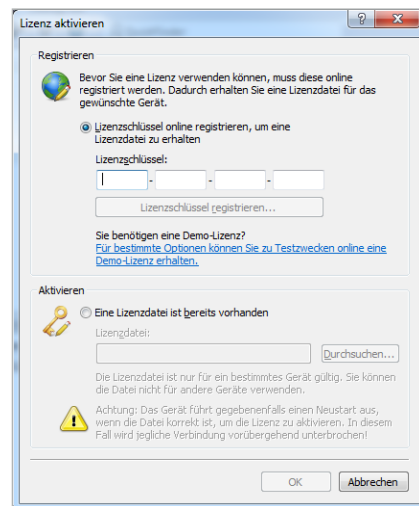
Lizenz aktivieren

?

Registrieren

Bevor Sie eine Lizenz verwenden können, muss diese online registriert werden. Dadurch erhalten Sie eine Lizenzdatei für das gewünschte Gerät.

Lizenzschlüssel online registrieren, um eine Lizenzdatei zu erhalten

Lizenzschlüssel:

- - -

Lizenzschlüssel registrieren...

Sie benötigen eine Demo-Lizenz?
Für bestimmte Optionen können Sie zu Testzwecken online eine Demo-Lizenz erhalten.

Aktivieren

Eine Lizenzdatei ist bereits vorhanden

Lizenzdatei:

Durchsuchen...

Die Lizenzdatei ist nur für ein bestimmtes Gerät gültig. Sie können die Datei nicht für andere Geräte verwenden.

Achtung: Das Gerät führt gegebenenfalls einen Neustart aus, wenn die Datei korrekt ist, um die Lizenz zu aktivieren. In diesem Fall wird jegliche Verbindung vorübergehend unterbrochen!

OK

Abbrechen